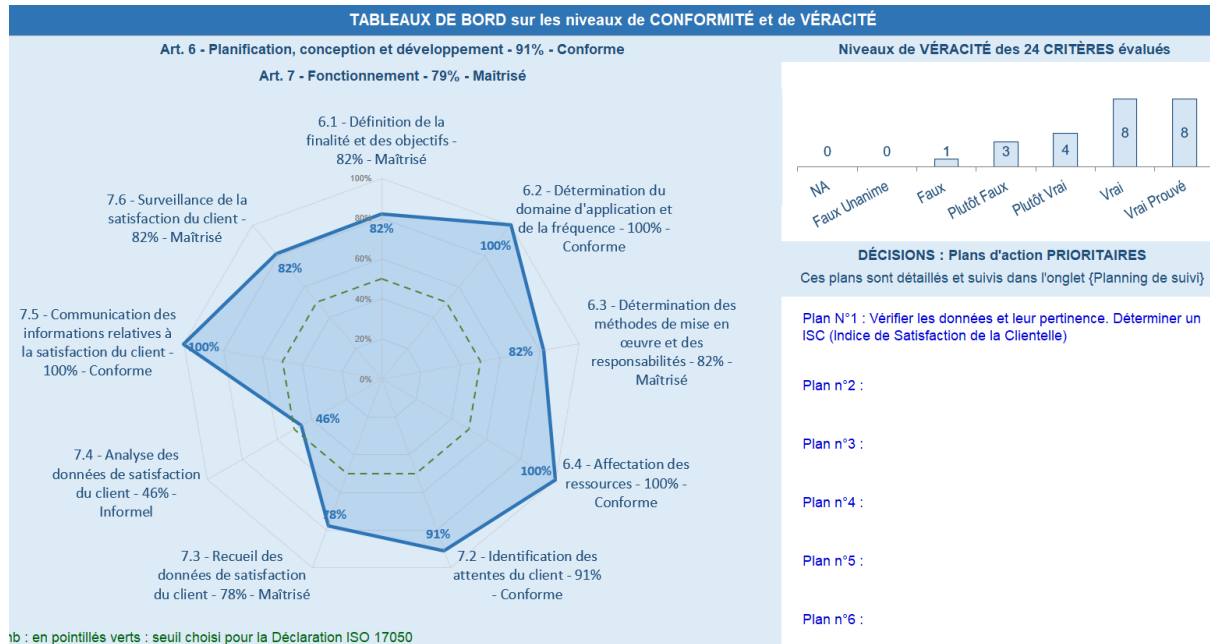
TABLEAUX DE BORD sur les niveaux de CONFORMITÉ et de VÉRACITÉ

Art. 6 - Planification, conception et développement - 91% - Conforme

Art. 7 - Fonctionnement - 79% - Maîtrisé

6.1 - Définition de la finalité et des objectifs - 82% - Maîtrisé

6.2 - Détermination du domaine d'application et de la fréquence - 100% - Conforme

6.3 - Détermination des méthodes de mise en œuvre et des responsabilités - 82% - Maîtrisé

6.4 - Affectation des ressources - 100% - Conforme

7.2 - Identification des attentes du client - 91% - Conforme

7.3 - Recueil des données de satisfaction du client - 78% - Maîtrisé

7.4 - Analyse des données de satisfaction du client - 46% - Informel

7.5 - Communication des informations relatives à la satisfaction du client - 100% - Conforme

7.6 - Surveillance de la satisfaction du client - 82% - Maîtrisé

100%
80%
60%
40%
20%
0%

82%
100%
82%
100%
91%
78%
46%
100%
82%

nb : en pointillés verts : seuil choisi pour la Déclaration ISO 17050

Niveaux de VÉRACITÉ des 24 CRITÈRES évalués

| NA | Faux Unanime | Faux | Plutôt Faux | Plutôt Vrai | Vrai | Vrai Prouvé |
|---|---|---|---|---|---|---|
| 0 | 0 | 1 | 3 | 4 | 8 | 8 |

DÉCISIONS : Plans d'action PRIORITAIRES

Ces plans sont détaillés et suivis dans l'onglet {Planning de suivi}

Plan N°1 : Vérifier les données et leur pertinence. Déterminer un ISC (Indice de Satisfaction de la Clientelle)

Plan n°2 :

Plan n°3 :

Plan n°4 :

Plan n°5 :

Plan n°6 :